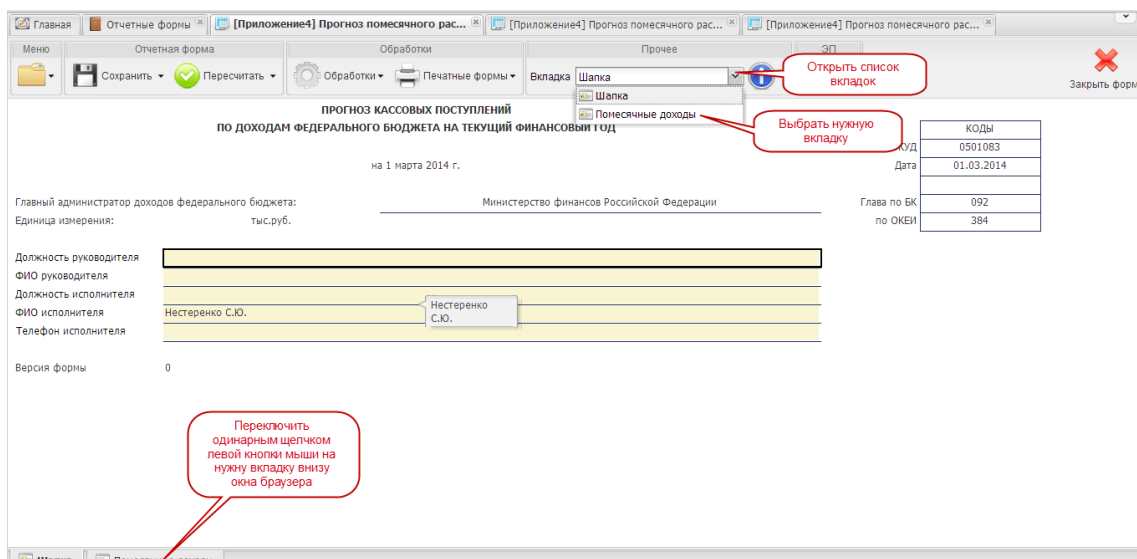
Главная | Отчетные формы | [Приложение4] Прогноз помесячного рас... | [Приложение4] Прогноз помесячного рас... | [Приложение4] Прогноз помесячного рас...

Меню | Отчетная форма | Обработки | Прочее | ЭП

Сохранить | Пересчитать | Обработки | Печатные формы | Вкладка Шапка | Закрыть форму

Открыть список вкладок

Шапка
Помесячные доходы

Выбрать нужную вкладку

ПРОГНОЗ КАССОВЫХ ПОСТУПЛЕНИЙ
ПО ДОХОДАМ ФЕДЕРАЛЬНОГО БЮДЖЕТА НА ТЕКУЩИЙ ФИНАНСОВЫЙ ГОД

на 1 марта 2014 г.

| | КОДЫ |
|---|---|
| КУД | 0501083 |
| Дата | 01.03.2014 |
| | |
| Глава по БК | 092 |
| по ОКЕИ | 384 |

Главный администратор доходов федерального бюджета: Министерство финансов Российской Федерации
Единица измерения: тыс.руб.

Должность руководителя
ФИО руководителя
Должность исполнителя
ФИО исполнителя Нестеренко С.Ю.
Телефон исполнителя

Нестеренко С.Ю.

Версия формы 0

Переключить одинарным щелчком левой кнопки мыши на нужну вкладку внизу окна браузера

Шапка | Помесячные доходы